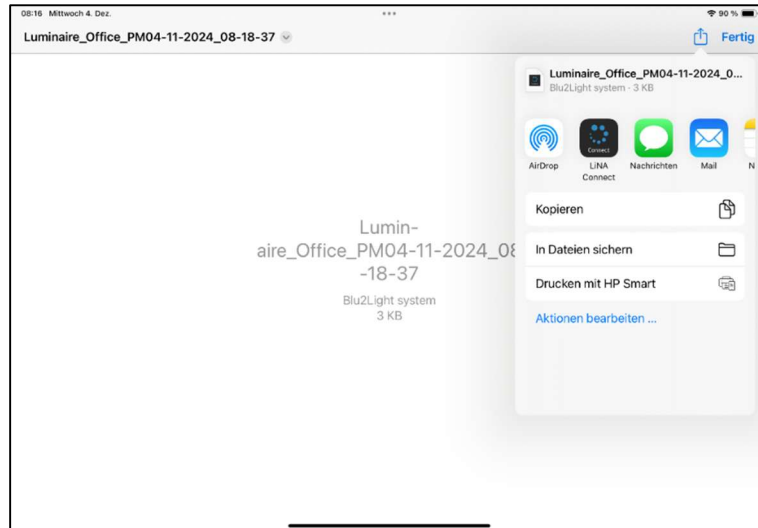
08:16 Mittwoch 4. Dez.

90 %

Luminaire_Office_PM04-11-2024_08-18-37

Fertig

Luminaire_Office_PM04-11-2024_08-18-37

Blu2Light system
3 KB

Luminaire_Office_PM04-11-2024_0...
Blu2Light system · 3 KB

AirDrop

Connect

LiNA Connect

Nachrichten

Mail

N

Kopieren

In Dateien sichern

Drucken mit HP Smart

Aktionen bearbeiten ...